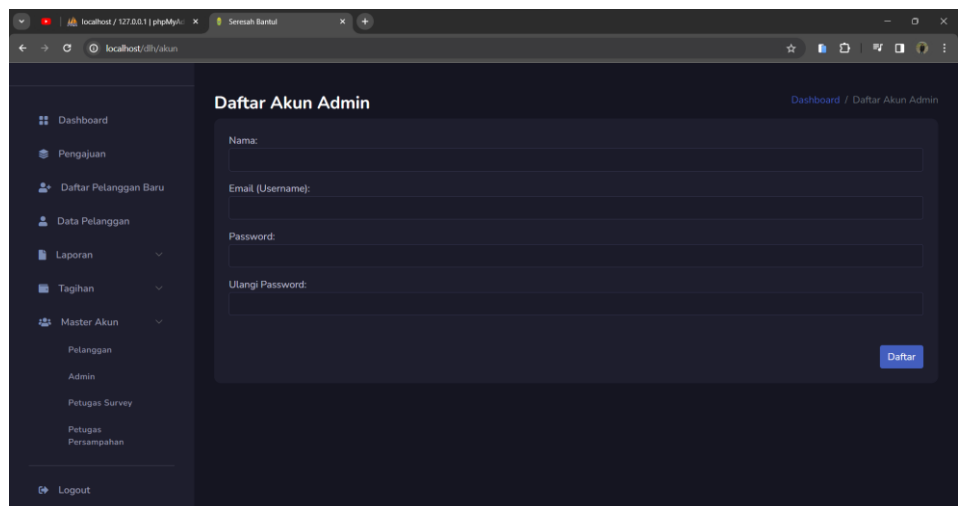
localhost / 127.0.0.1 | phpMyAd ×
Seresah Bantul ×
localhost/dlh/akun

Dashboard
Pengajuan
Daftar Pelanggan Baru
Data Pelanggan
Laporan
Tagihan
Master Akun
Pelanggan
Admin
Petugas Survey
Petugas Persampahan
Logout

Daftar Akun Admin

Dashboard / Daftar Akun Admin

Nama:

Email (Username):

Password:

Ulangi Password:

Daftar